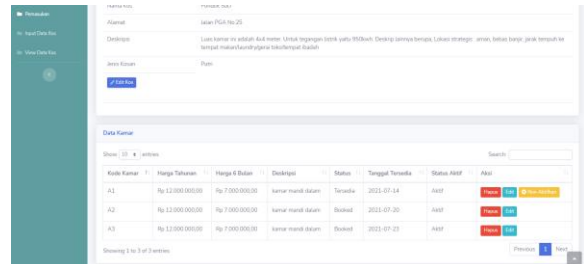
Pemesanan
Input Data Kos
View Data Kos

Nama Kos  Pondok Sari
Alamat  Jalan PGA No.20
Deskripsi  Luas kamar ini adalah 4x4 meter. Untuk tegangan listrik yaitu 950kwh. Deskripsi lainnya berupa: Lokasi strategis, aman, bebas banjir, jarak tempuh ke tempat makan/laundry/gera toko/tempat ibadah
Jenis Kosan  Putri
Edit Kos

Data Kamar
Show 10 entries  Search:

| Kode Kamar | Harga Tahunan | Harga 6 Bulan | Deskripsi | Status | Tanggal Tersedia | Status Aktif | Aksi |
|---|---|---|---|---|---|---|---|
| A1 | Rp 12.000.000,00 | Rp 7.000.000,00 | kamar mandi dalam | Tersedia | 2021-07-14 | Aktif | Hapus Edit Non-Aktifkan |
| A2 | Rp 12.000.000,00 | Rp 7.000.000,00 | kamar mandi dalam | Booked | 2021-07-20 | Aktif | Hapus Edit |
| A3 | Rp 12.000.000,00 | Rp 7.000.000,00 | kamar mandi dalam | Booked | 2021-07-23 | Aktif | Hapus Edit |

Showing 1 to 3 of 3 entries
Previous 1 Next